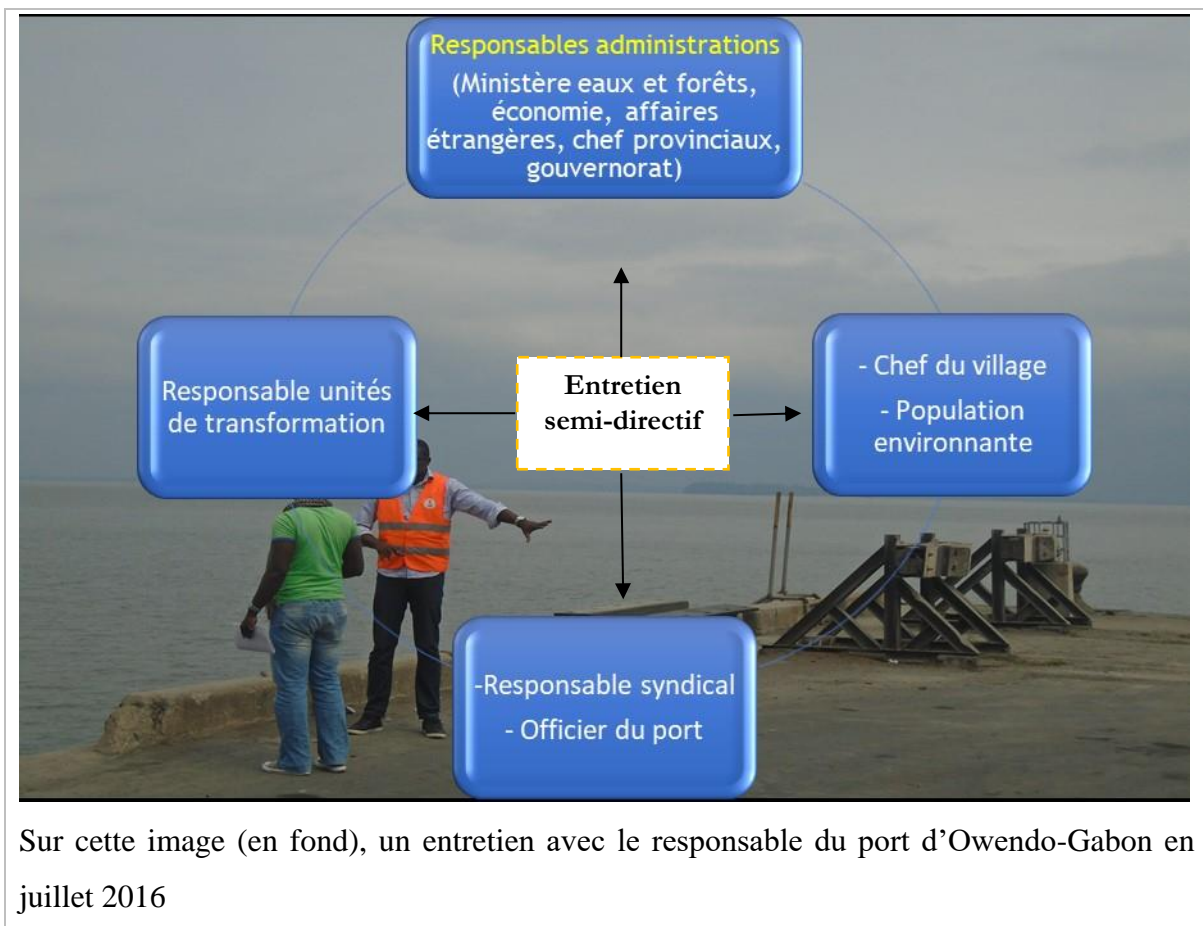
Responsables administrations
(Ministère eaux et forêts, économie, affaires étrangères, chef provinciaux, gouvernorat)

Responsable unités de transformation

Entretien semi-directif

- Chef du village
- Population environnante

-Responsable syndical
- Officier du port

Sur cette image (en fond), un entretien avec le responsable du port d'Owendo-Gabon en juillet 2016